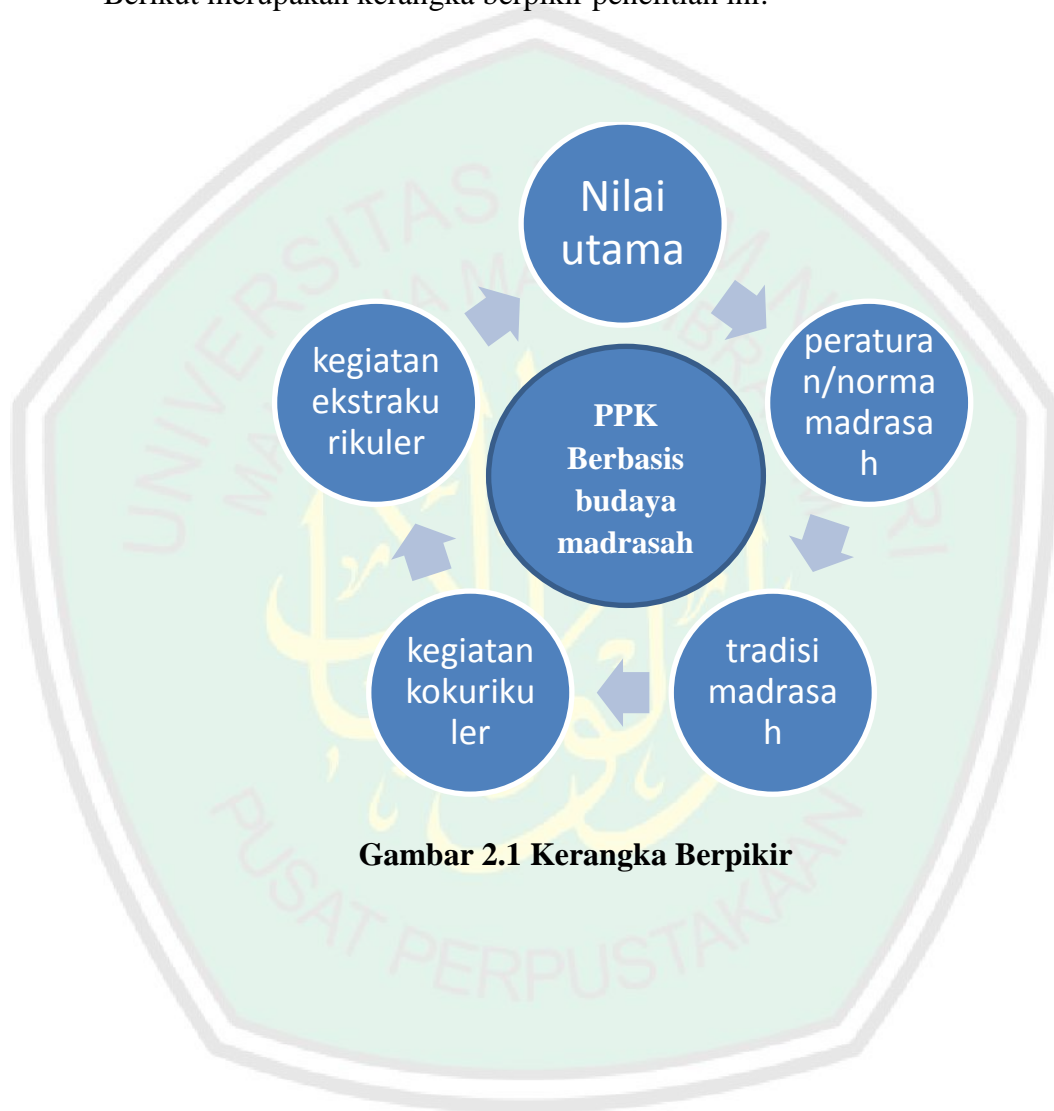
Berikut merupakan kerangka berpikir penelitian ini.

Nilai utama

peraturan/norma madrasah

tradisi madrasah

kegiatan kokurikuler

kegiatan ekstrakurikuler

PPK Berbasis budaya madrasah

Gambar 2.1 Kerangka Berpikir

UNIVERSITAS ISLAM NEGERI MAULANA MALIK IBRAHIM MALANG

PUSAT PERPUSTAKAAN